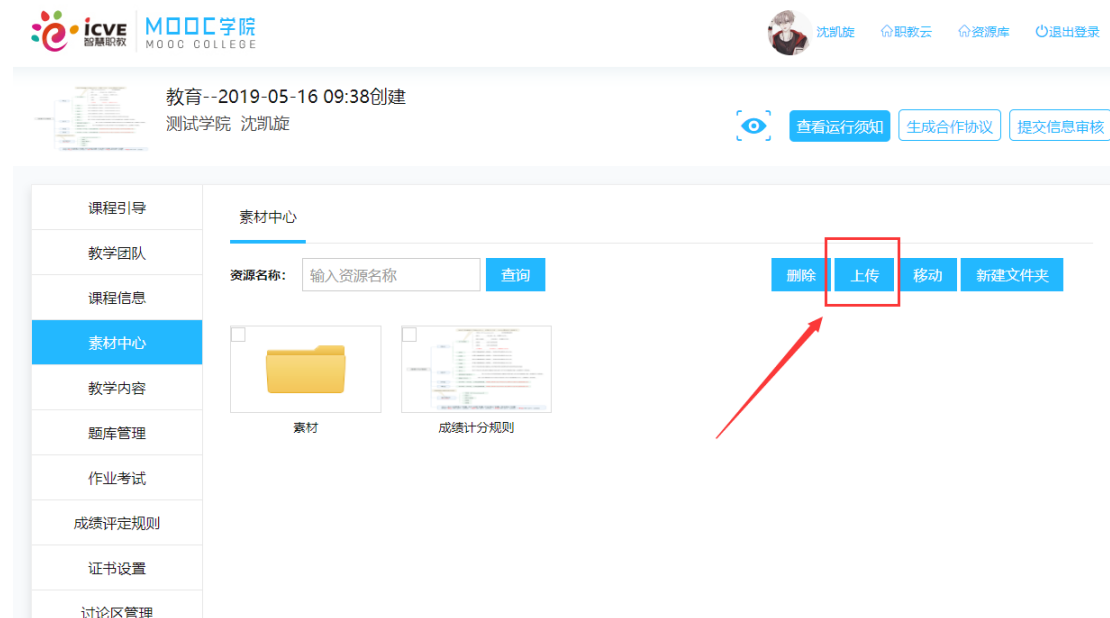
icve 智慧职教 MOOC学院 MOOC COLLEGE

沈凯旋 职教云 资源库 退出登录

教育--2019-05-16 09:38创建
测试学院 沈凯旋

查看运行须知 生成合作协议 提交信息审核

课程引导
教学团队
课程信息
素材中心
教学内容
题库管理
作业考试
成绩评定规则
证书设置
讨论区管理

素材中心

资源名称： 输入资源名称 查询

删除 上传 移动 新建文件夹

素材

成绩计分规则